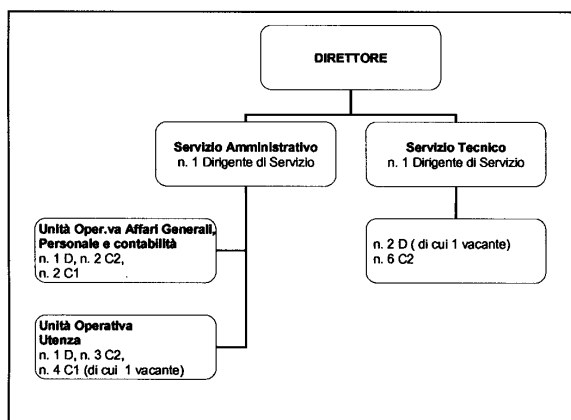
DIRETTORE

Servizio Amministrativo
n. 1 Dirigente di Servizio

Servizio Tecnico
n. 1 Dirigente di Servizio

Unità Oper.va Affari Generali, Personale e contabilità
n. 1 D, n. 2 C2,
n. 2 C1

n. 2 D ( di cui 1 vacante)
n. 6 C2

Unità Operativa Utenza
n. 1 D, n. 3 C2,
n. 4 C1 (di cui 1 vacante)